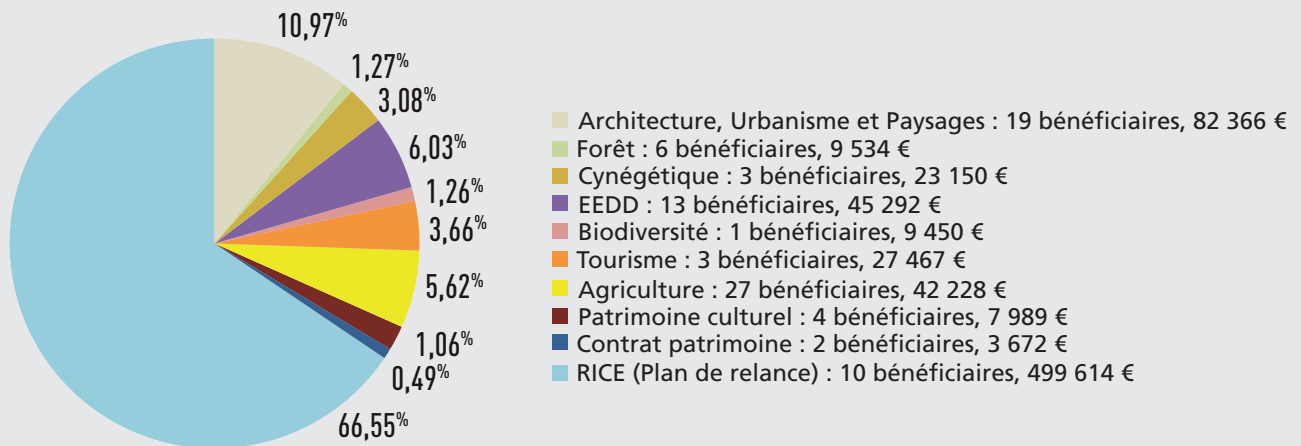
10,97%
1,27%
3,08%
6,03%
1,26%
3,66%
5,62%
1,06%
0,49%
66,55%

Architecture, Urbanisme et Paysages : 19 bénéficiaires, 82 366 €
Forêt : 6 bénéficiaires, 9 534 €
Cynégétique : 3 bénéficiaires, 23 150 €
EEDD : 13 bénéficiaires, 45 292 €
Biodiversité : 1 bénéficiaires, 9 450 €
Tourisme : 3 bénéficiaires, 27 467 €
Agriculture : 27 bénéficiaires, 42 228 €
Patrimoine culturel : 4 bénéficiaires, 7 989 €
Contrat patrimoine : 2 bénéficiaires, 3 672 €
RICE (Plan de relance) : 10 bénéficiaires, 499 614 €